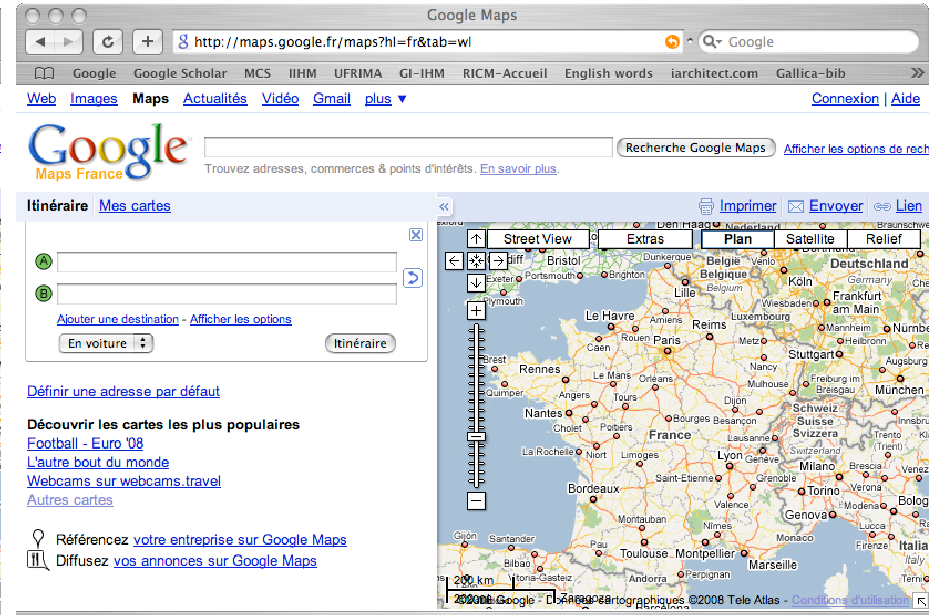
Google Maps

http://maps.google.fr/maps?hl=fr&tab=wl

Google

Google Google Scholar MCS IIHM UFRIMA GI-IHM RICM-Accueil English words iarchitect.com Gallica-bib

Web Images Maps Actualités Vidéo Gmail plus ▼

Connexion | Aide

Google Maps France

Recherche Google Maps

Afficher les options de rech

Trouvez adresses, commerces & points d'intérêts. En savoir plus.

Itinéraire Mes cartes

Imprimer Envoyer Lien

A

B

Ajouter une destination - Afficher les options

En voiture

Itinéraire

Définir une adresse par défaut

Découvrir les cartes les plus populaires

Football - Euro '08

L'autre bout du monde

Webcams sur webcams.travel

Autres cartes

Référencez votre entreprise sur Google Maps

Diffusez vos annonces sur Google Maps

Street View Extras Plan Satellite Relief

Cardiff Bristol Portsmouth Brighton Dunkerque Plymouth Lille Belgique België Belgium Köln Deutschland Germany Frankfurt am Main Wiesbaden Mannheim Nürnberg Heilbronn Le Havre Reims Caen Rouen Paris Stuttgart Augsburg Brest Rennes Le Mans Orléans Nancy Strasbourg Mulhouse Freiburg München Quimper Angers Tours Dijon Besançon Nantes Schweiz Suisse Svizzera Zürich Bern Poitiers Cholet France La Rochelle Niort Limoges Lyon Grenoble Milano Torino Genova Bologna Bordeaux Valence Italia Toulouse Montpellier Marseille Bilbao Zaragoza

200 km
200 mi

©2008 Google - Données cartographiques ©2008 Tele Atlas - Conditions d'utilisation